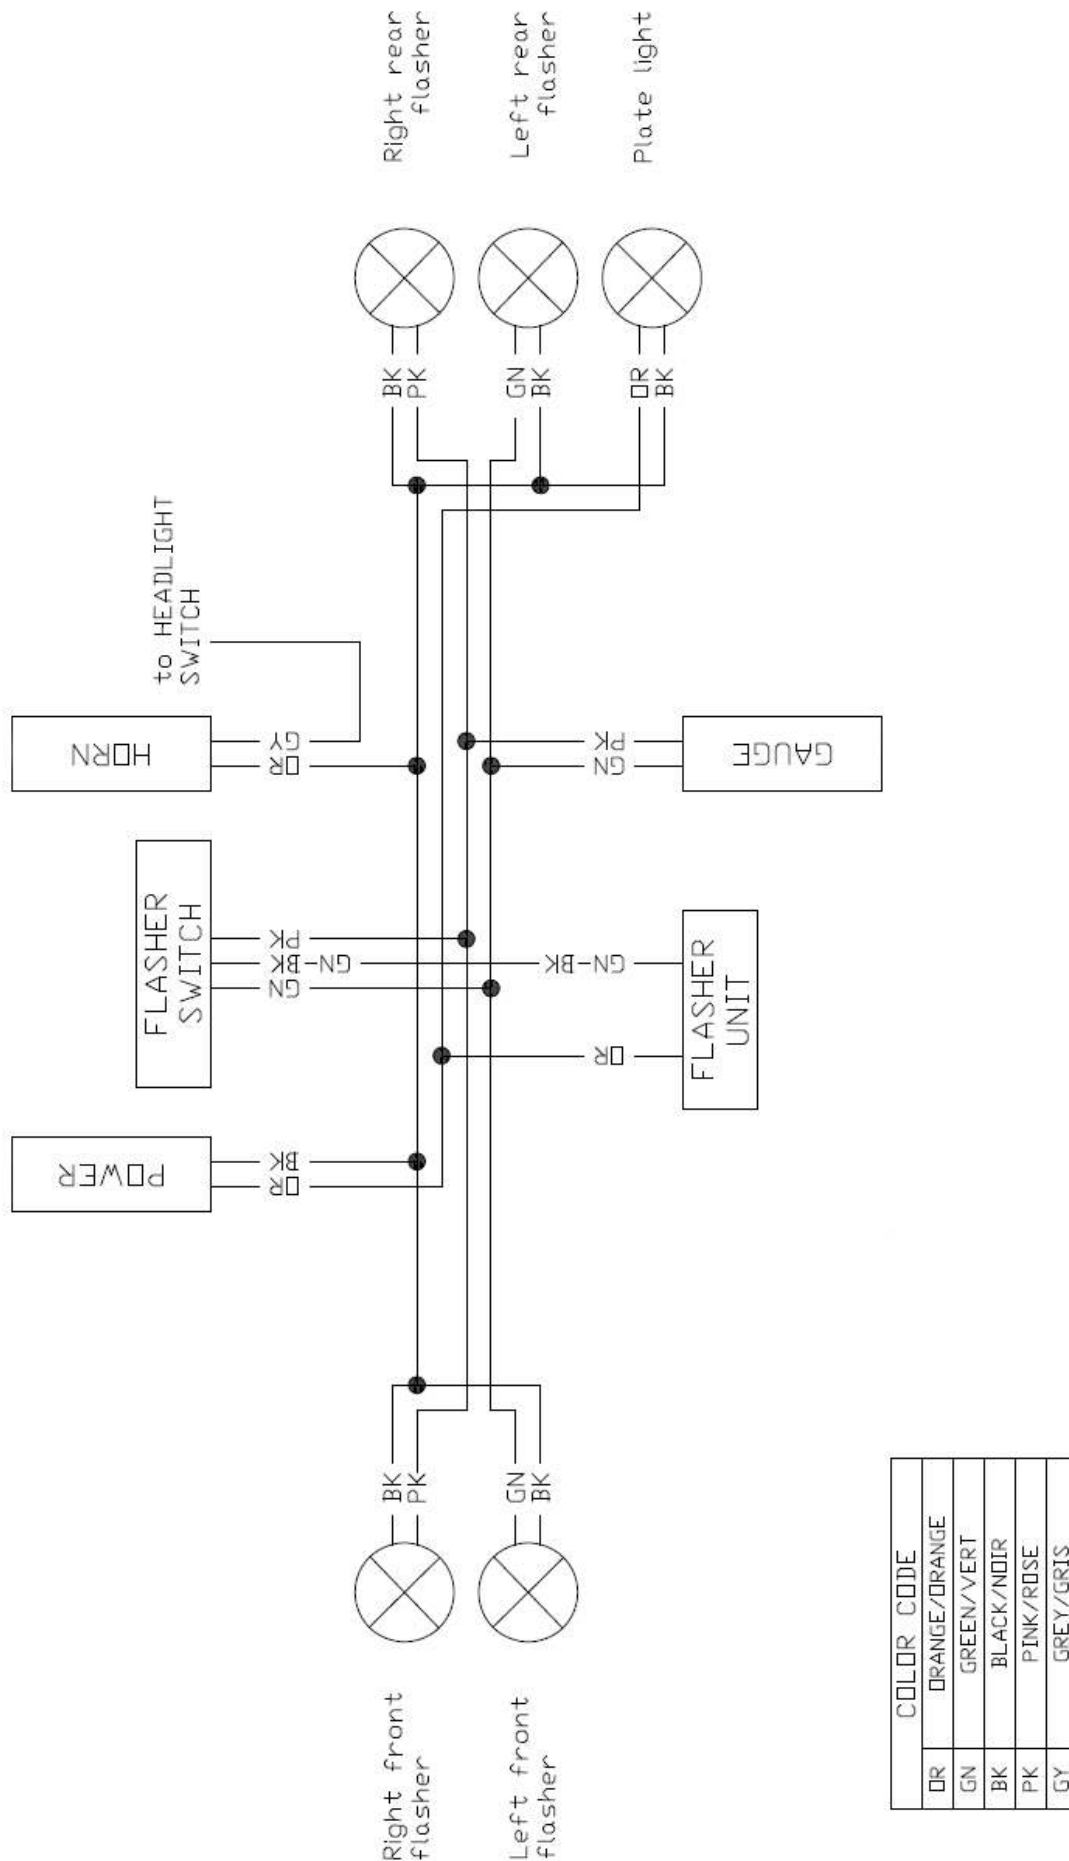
Right rear flasher

Left rear flasher

Plate light

BK
PK

GN
BK

OR
BK

to HEADLIGHT SWITCH

HORN

GY
OR

PK
GN

GAUGE

FLASHER SWITCH

PK
GN-BK
GN

GN-BK

FLASHER UNIT

OR

POWER

BK
OR

BK
PK

GN
BK

Right front flasher

Left front flasher

| COLOR CODE | |
|---|---|
| OR | ORANGE/ORANGE |
| GN | GREEN/VERT |
| BK | BLACK/NOIR |
| PK | PINK/ROSE |
| GY | GREY/GRIS |